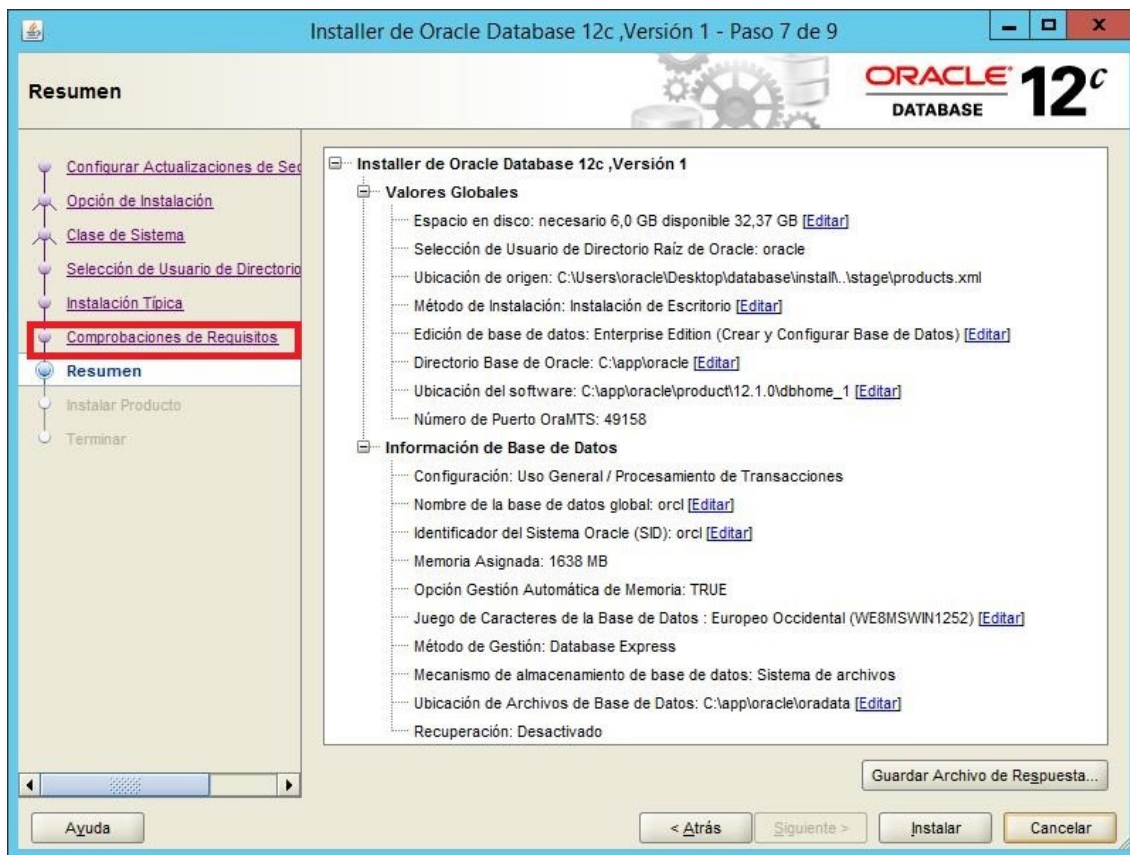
Installer de Oracle Database 12c ,Versión 1 - Paso 7 de 9

Resumen

ORACLE DATABASE 12c

Configurar Actualizaciones de Seg
Opción de Instalación
Clase de Sistema
Selección de Usuario de Directorio
Instalación Típica
Comprobaciones de Requisitos
Resumen
Instalar Producto
Terminar

Installer de Oracle Database 12c ,Versión 1
Valores Globales
Espacio en disco: necesario 6,0 GB disponible 32,37 GB [Editar]
Selección de Usuario de Directorio Raíz de Oracle: oracle
Ubicación de origen: C:\Users\oracle\Desktop\database\install\..\stage\products.xml
Método de Instalación: Instalación de Escritorio [Editar]
Edición de base de datos: Enterprise Edition (Crear y Configurar Base de Datos) [Editar]
Directorio Base de Oracle: C:\app\oracle [Editar]
Ubicación del software: C:\app\oracle\product\12.1.0\dbhome_1 [Editar]
Número de Puerto OraMTS: 49158
Información de Base de Datos
Configuración: Uso General / Procesamiento de Transacciones
Nombre de la base de datos global: orcl [Editar]
Identificador del Sistema Oracle (SID): orcl [Editar]
Memoria Asignada: 1638 MB
Opción Gestión Automática de Memoria: TRUE
Juego de Caracteres de la Base de Datos : Europeo Occidental (WE8MSWIN1252) [Editar]
Método de Gestión: Database Express
Mecanismo de almacenamiento de base de datos: Sistema de archivos
Ubicación de Archivos de Base de Datos: C:\app\oracle\oradata [Editar]
Recuperación: Desactivado

Guardar Archivo de Respuesta...

Ayuda
< Atrás
Siguiente >
Instalar
Cancelar